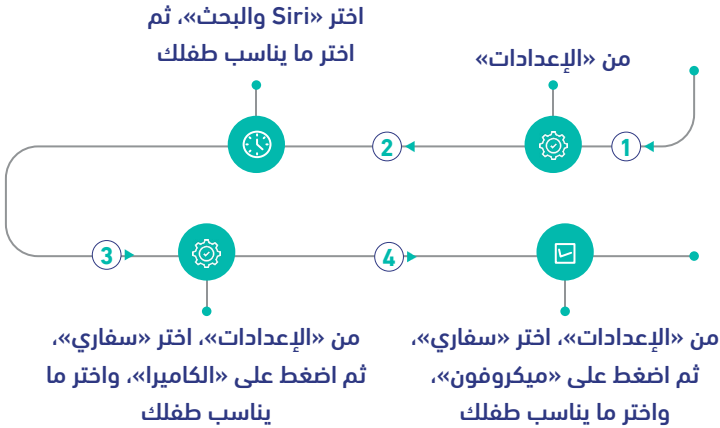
من «الإعدادات»

1

اختر «Siri والبحث»، ثم اختر ما يناسب طفلك

2

3

من «الإعدادات»، اختر «سفاري»، ثم اضغط على «الكاميرا»، واختر ما يناسب طفلك

4

من «الإعدادات»، اختر «سفاري»، ثم اضغط على «ميكروفون»، واختر ما يناسب طفلك